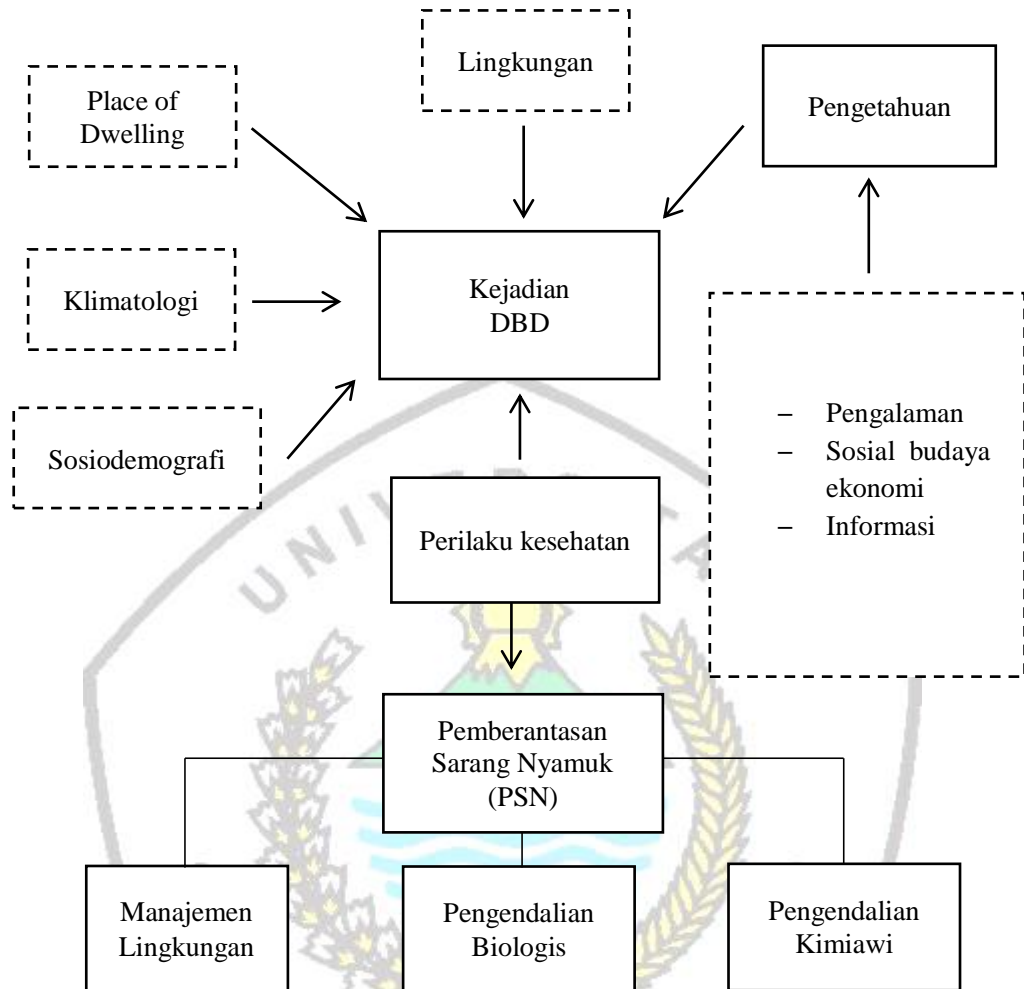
Lingkungan

Place of Dwelling

Pengetahuan

Klimatologi

Kejadian DBD

Sosiodemografi

– Pengalaman
– Sosial budaya ekonomi
– Informasi

Perilaku kesehatan

Pemberantasan Sarang Nyamuk (PSN)

Manajemen Lingkungan

Pengendalian Biologis

Pengendalian Kimiawi